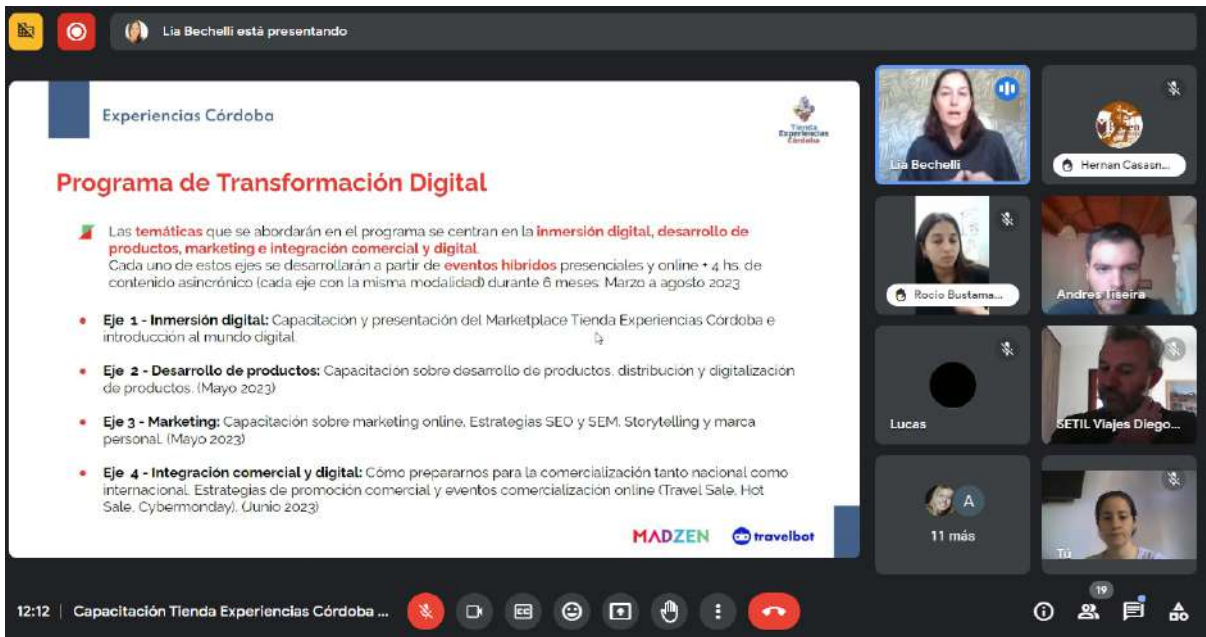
Lia Bechelli está presentando

Experiencias Córdoba

Tienda Experiencias Córdoba

Programa de Transformación Digital

Las temáticas que se abordarán en el programa se centran en la inmersión digital, desarrollo de productos, marketing e integración comercial y digital.
Cada uno de estos ejes se desarrollarán a partir de eventos híbridos presenciales y online + 4 hs. de contenido asincrónico (cada eje con la misma modalidad) durante 6 meses. Marzo a agosto 2023

• Eje 1 - Inmersión digital: Capacitación y presentación del Marketplace Tienda Experiencias Córdoba e introducción al mundo digital.

• Eje 2 - Desarrollo de productos: Capacitación sobre desarrollo de productos, distribución y digitalización de productos. (Mayo 2023)

• Eje 3 - Marketing: Capacitación sobre marketing online. Estrategias SEO y SEM. Storytelling y marca personal. (Mayo 2023)

• Eje 4 - Integración comercial y digital: Cómo prepararnos para la comercialización tanto nacional como internacional. Estrategias de promoción comercial y eventos comercialización online (Travel Sale, Hot Sale, Cybermonday). (Junio 2023)

MADZEN travelbot

Lia Bechelli
Hernan Casasn...
Rocío Bustama...
Andres Tiseira
Lucas
SETIL Viajes Diego...
A
11 más
Tú

12:12 | Capacitación Tienda Experiencias Córdoba ...
19